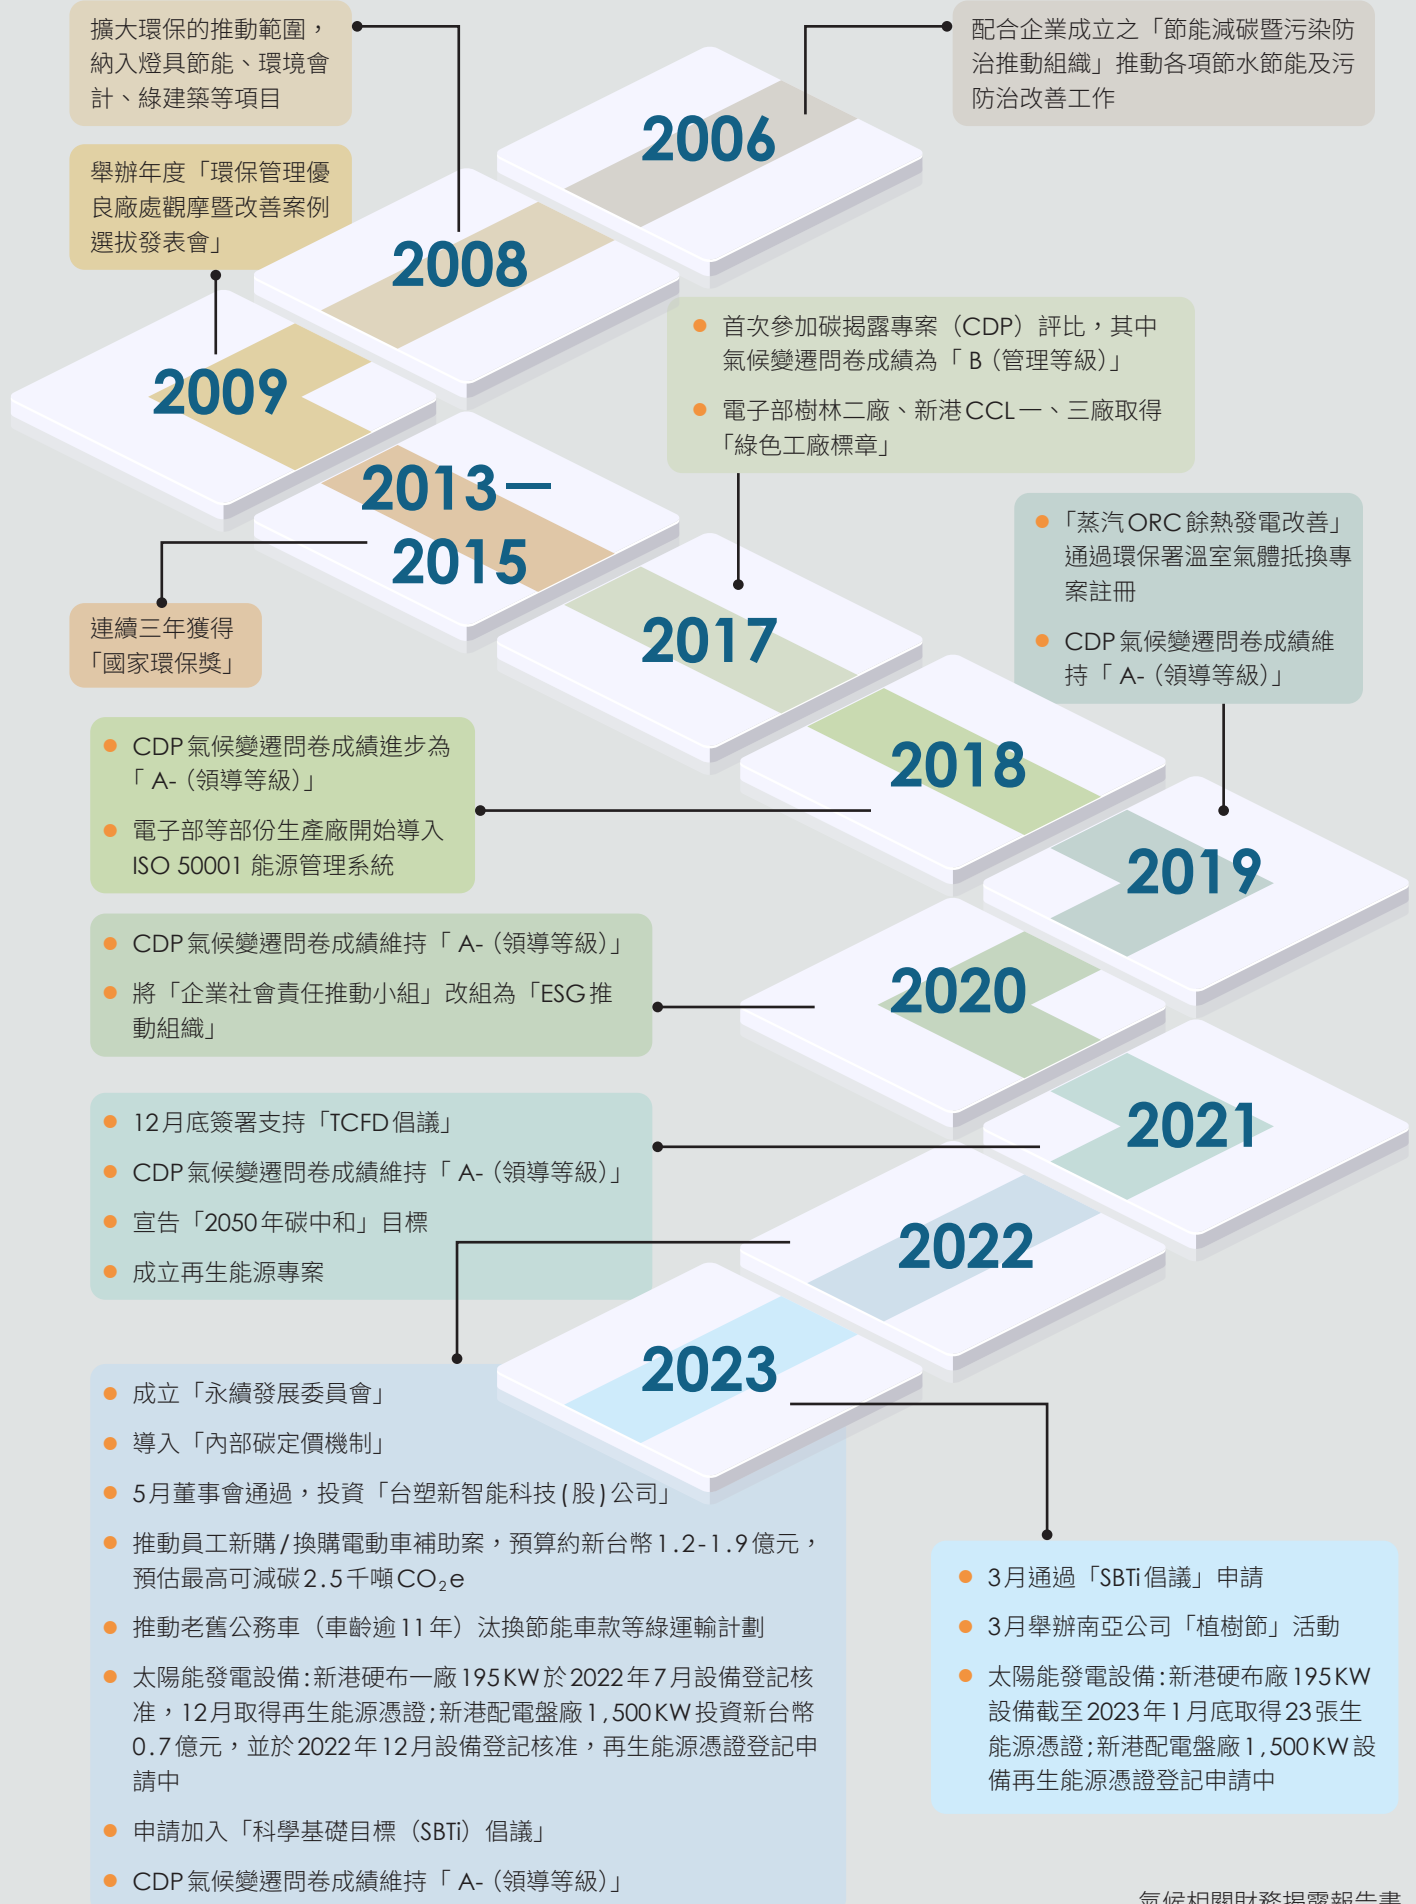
擴大環保的推動範圍，納入燈具節能、環境會計、綠建築等項目

配合企業成立之「節能減碳暨污染防治推動組織」推動各項節水節能及污防治改善工作

2006

舉辦年度「環保管理優良廠處觀摩暨改善案例選拔發表會」

2008

2009

首次參加碳揭露專案（CDP）評比，其中氣候變遷問卷成績為「B（管理等級）」

電子部樹林二廠、新港CCL一、三廠取得「綠色工廠標章」

2013—2015

連續三年獲得「國家環保獎」

2017

「蒸汽ORC餘熱發電改善」通過環保署溫室氣體抵換專案註冊

CDP氣候變遷問卷成績維持「A-（領導等級）」

CDP氣候變遷問卷成績進步為「A-（領導等級）」

電子部等部份生產廠開始導入ISO 50001 能源管理系統

2018

2019

CDP氣候變遷問卷成績維持「A-（領導等級）」

將「企業社會責任推動小組」改組為「ESG推動組織」

2020

12月底簽署支持「TCFD倡議」

CDP氣候變遷問卷成績維持「A-（領導等級）」

宣告「2050年碳中和」目標

成立再生能源專案

2021

2022

2023

成立「永續發展委員會」

導入「內部碳定價機制」

5月董事會通過，投資「台塑新智能科技(股)公司」

推動員工新購/換購電動車補助案，預算約新台幣1.2-1.9億元，預估最高可減碳2.5千噸$CO_2e$

推動老舊公務車（車齡逾11年）汰換節能車款等綠運輸計劃

太陽能發電設備：新港硬布一廠195KW於2022年7月設備登記核准，12月取得再生能源憑證；新港配電盤廠1,500KW投資新台幣0.7億元，並於2022年12月設備登記核准，再生能源憑證登記申請中

申請加入「科學基礎目標（SBTi）倡議」

CDP氣候變遷問卷成績維持「A-（領導等級）」

3月通過「SBTi倡議」申請

3月舉辦南亞公司「植樹節」活動

太陽能發電設備：新港硬布廠195KW設備截至2023年1月底取得23張生能源憑證；新港配電盤廠1,500KW設備再生能源憑證登記申請中

氣候相關財務揭露報告書